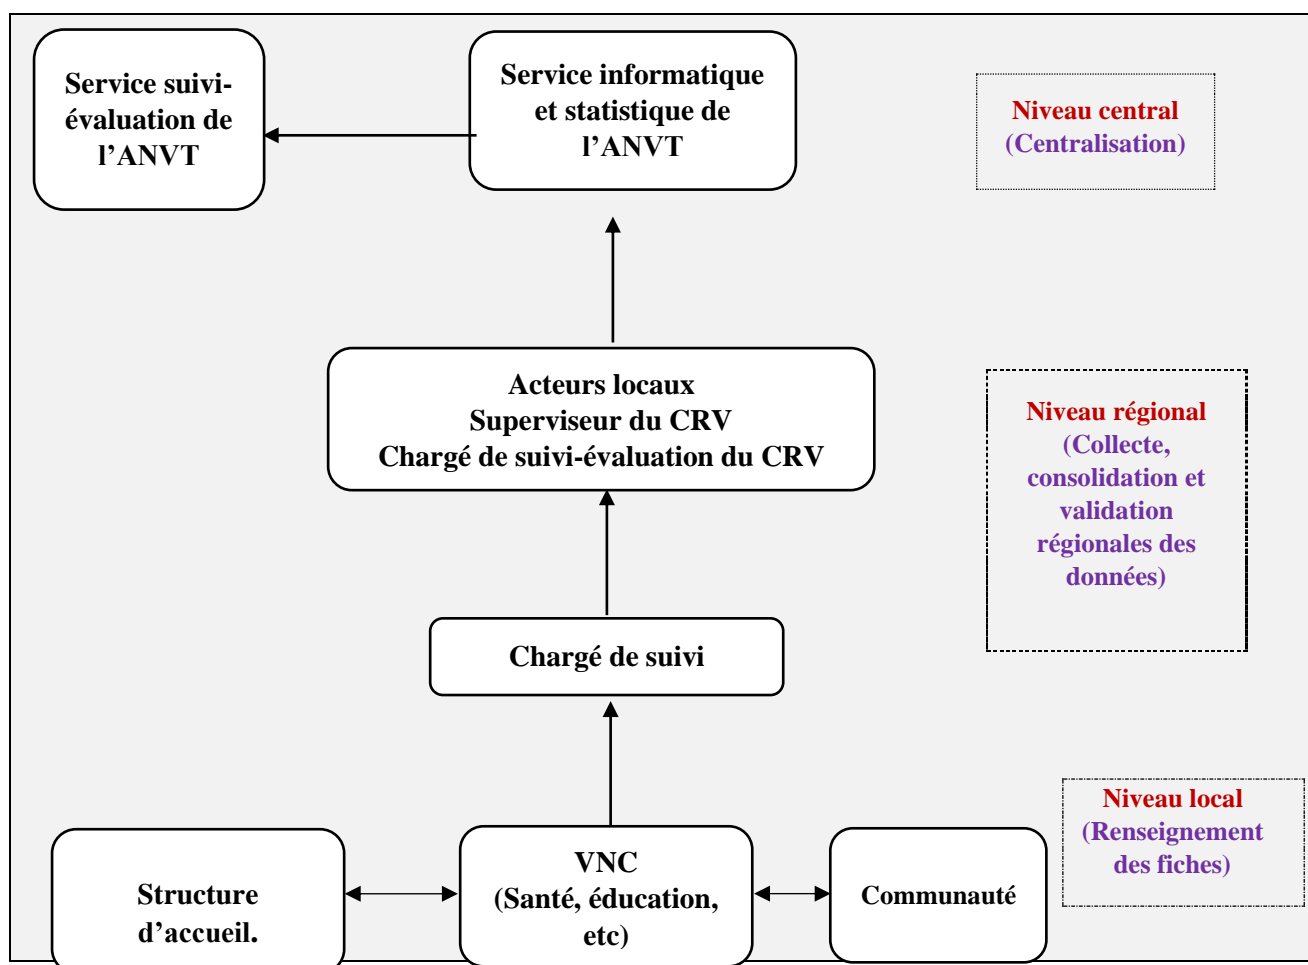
Service suivi-évaluation de l’ANVT

Service informatique et statistique de l’ANVT

Niveau central (Centralisation)

Acteurs locaux
Superviseur du CRV
Chargé de suivi-évaluation du CRV

Niveau régional (Collecte, consolidation et validation régionales des données)

Chargé de suivi

Niveau local (Renseignement des fiches)

Structure d’accueil.

VNC (Santé, éducation, etc)

Communauté